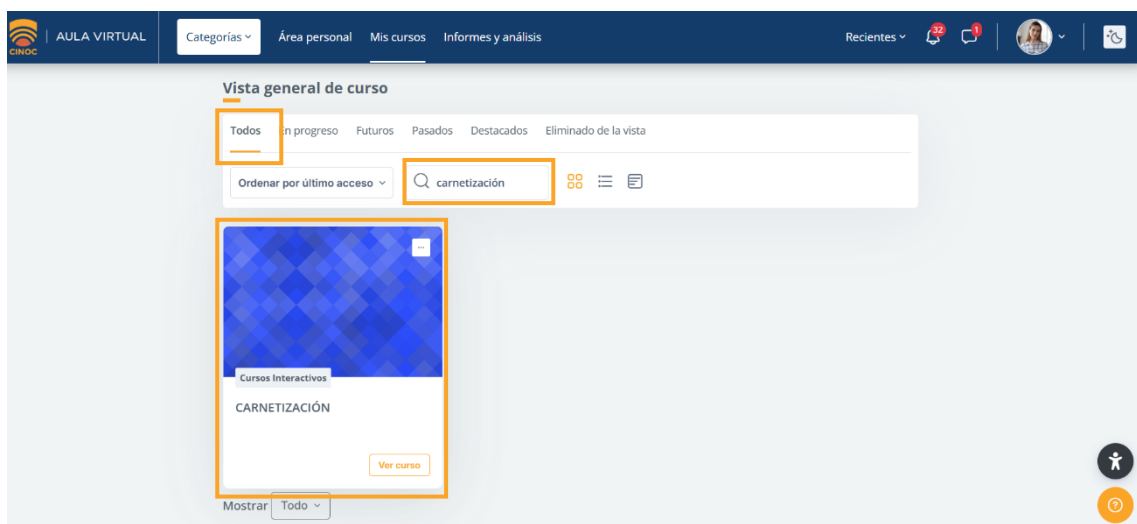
CINOC | AULA VIRTUAL

Categorías ˅ Área personal Mis cursos Informes y análisis

Recientes ˅ 32 1

Vista general de curso

Todos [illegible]n progreso Futuros Pasados Destacados Eliminado de la vista

Ordenar por último acceso ˅

carnetización

Cursos Interactivos

CARNETIZACIÓN

Ver curso

Mostrar Todo ˅